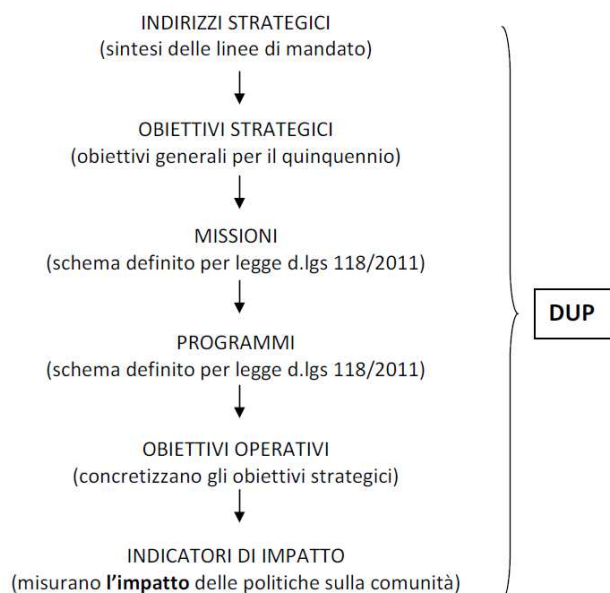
INDIRIZZI STRATEGICI
(sintesi delle linee di mandato)

OBIETTIVI STRATEGICI
(obiettivi generali per il quinquennio)

MISSIONI
(schema definito per legge d.lgs 118/2011)

PROGRAMMI
(schema definito per legge d.lgs 118/2011)

OBIETTIVI OPERATIVI
(concretizzano gli obiettivi strategici)

INDICATORI DI IMPATTO
(misurano **l'impatto** delle politiche sulla comunità)

DUP